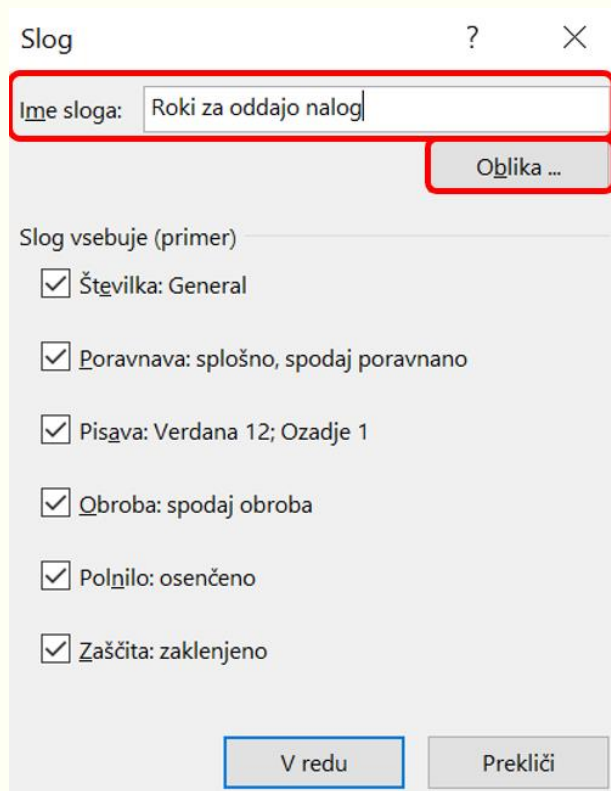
Slog ? ×

Ime sloga: Roki za oddajo nalog

Oblika ...

Slog vsebuje (primer)

Številka: General

Poravnava: splošno, spodaj poravnano

Pisava: Verdana 12; Ozadje 1

Obroba: spodaj obroba

Polnilo: osenčeno

Zaščita: zaklenjeno

V redu

Prekliči